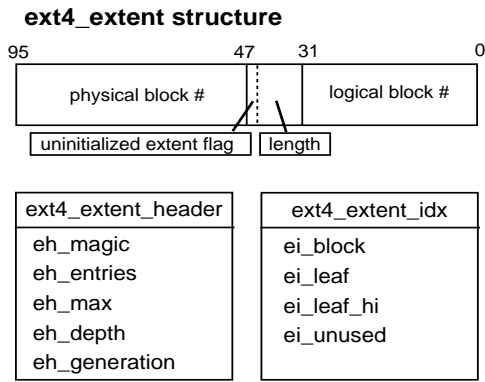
ext4_extent structure

95

47

31

0

physical block #

logical block #

uninitialized extent flag

length

| ext4_extent_header |
|---|
| eh_magic |
| eh_entries |
| eh_max |
| eh_depth |
| eh_generation |

| ext4_extent_idx |
|---|
| ei_block |
| ei_leaf |
| ei_leaf_hi |
| ei_unused |